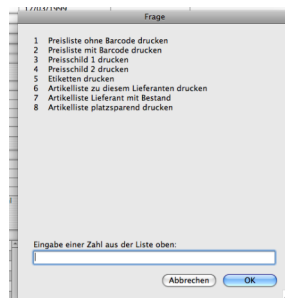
17/03/1999

Frage

1 Preisliste ohne Barcode drucken
2 Preisliste mit Barcode drucken
3 Preisschild 1 drucken
4 Preisschild 2 drucken
5 Etiketten drucken
6 Artikelliste zu diesem Lieferanten drucken
7 Artikelliste Lieferant mit Bestand
8 Artikelliste platzsparend drucken

Eingabe einer Zahl aus der Liste oben:

Abbrechen OK